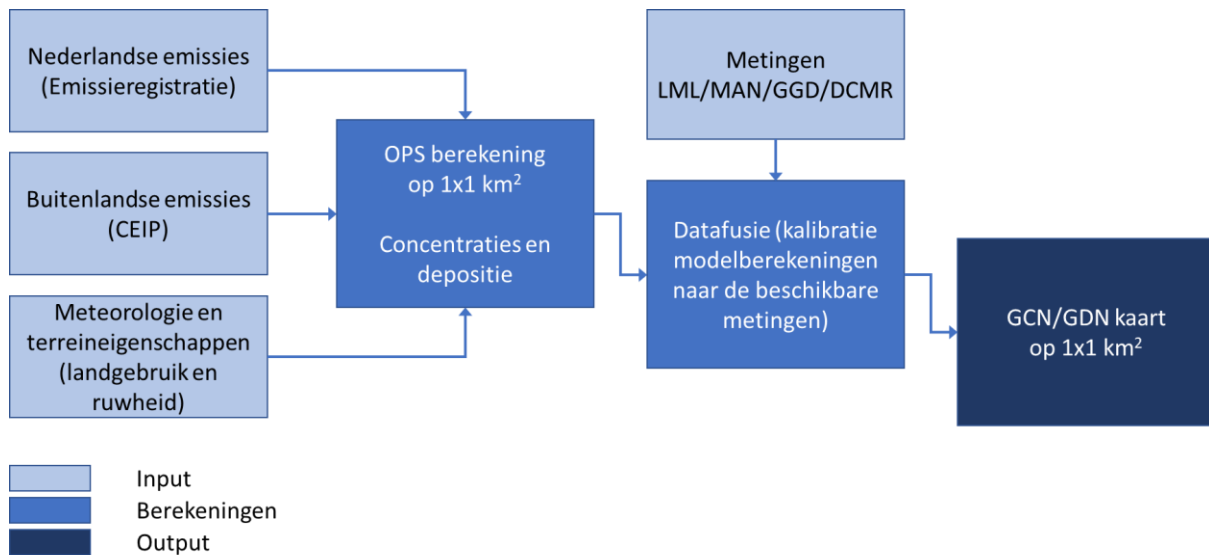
Nederlandse emissies (Emissieregistratie)

Buitenlandse emissies (CEIP)

Meteorologie en terreineigenschappen (landgebruik en ruwheid)

OPS berekening op 1x1 km$^2$

Concentraties en depositie

Metingen LML/MAN/GGD/DCMR

Datafusie (kalibratie modelberekeningen naar de beschikbare metingen)

GCN/GDN kaart op 1x1 km$^2$

Input
Berekeningen
Output